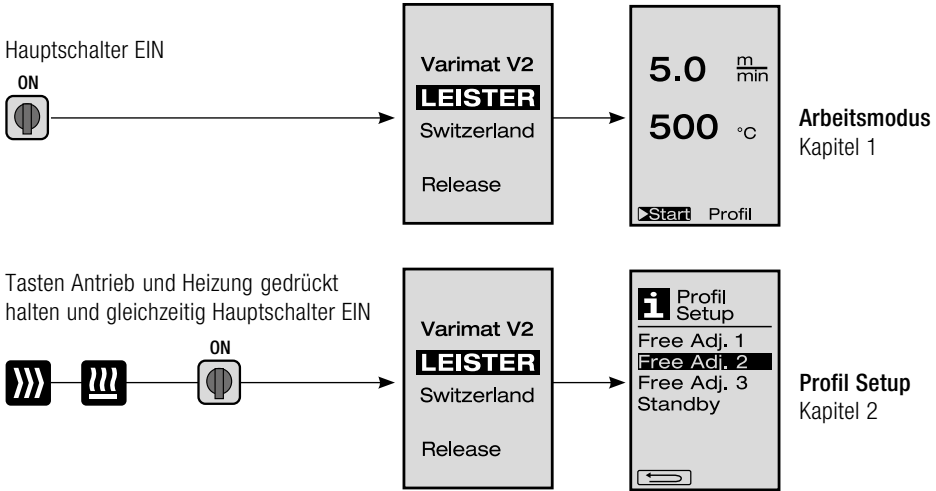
Hauptschalter EIN

ON

Varimat V2
LEISTER
Switzerland

Release

5.0 $\frac{m}{min}$

500 °C

Start Profil

Arbeitsmodus
Kapitel 1

Tasten Antrieb und Heizung gedrückt halten und gleichzeitig Hauptschalter EIN

ON

Varimat V2
LEISTER
Switzerland

Release

Profil Setup
Free Adj. 1
Free Adj. 2
Free Adj. 3
Standby

Profil Setup
Kapitel 2